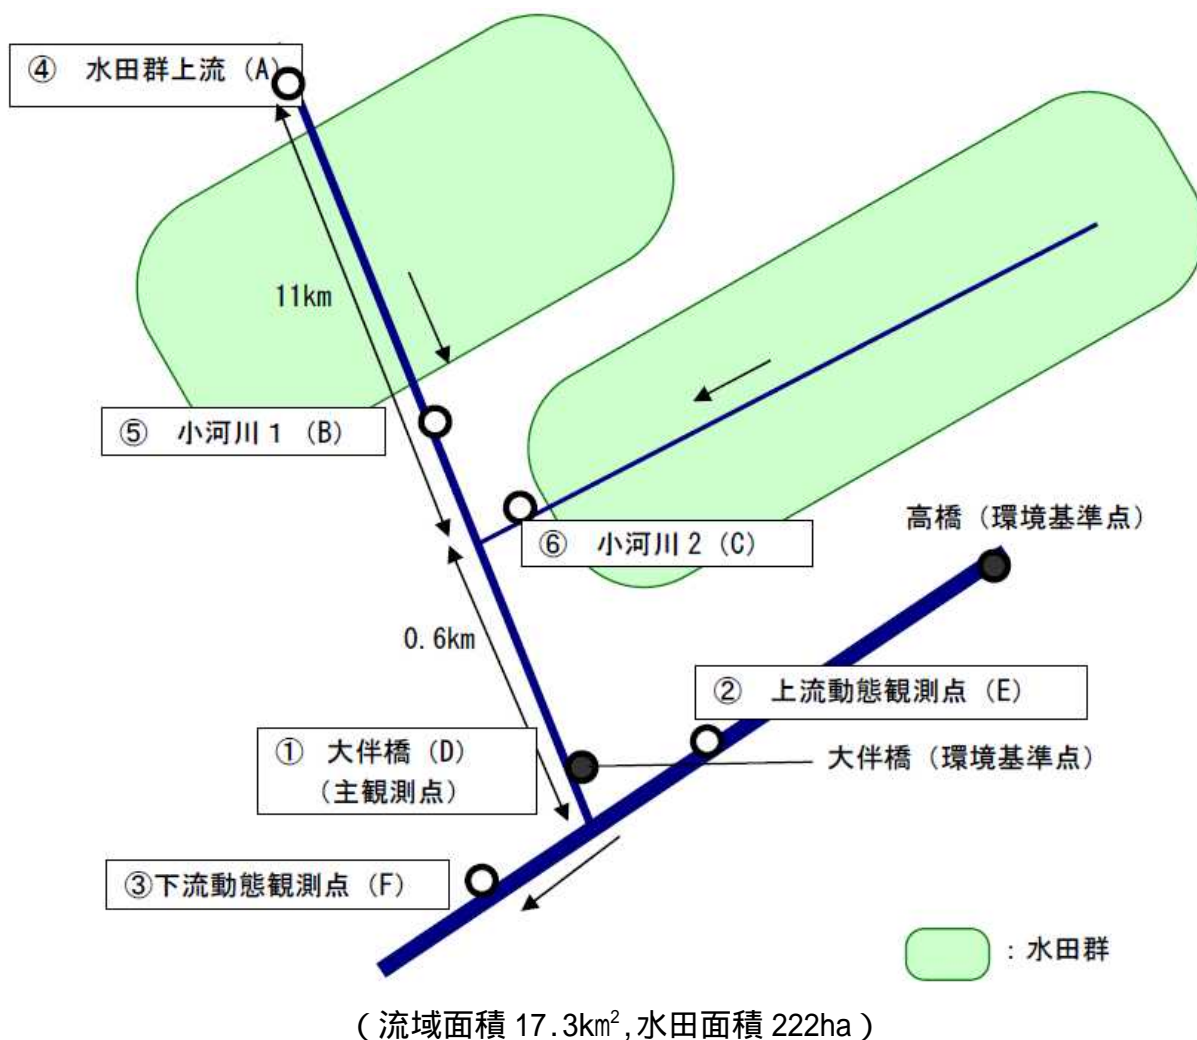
④ 水田群上流（A）

11km

⑤ 小河川１（B）

⑥ 小河川２（C）

高橋（環境基準点）

0.6km

② 上流動態観測点（E）

① 大伴橋（D）
（主観測点）

大伴橋（環境基準点）

③下流動態観測点（F）

：水田群

（流域面積 17.3k$m^2$,水田面積 222ha）